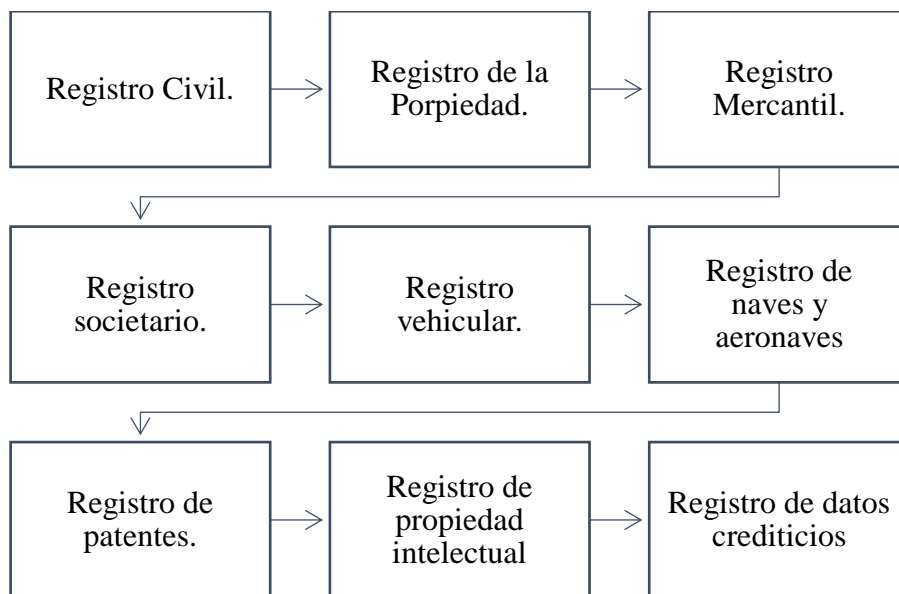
Registro Civil.

Registro de la Porpiedad.

Registro Mercantil.

Registro societario.

Registro vehicular.

Registro de naves y aeronaves

Registro de patentes.

Registro de propiedad intelectual

Registro de datos crediticios